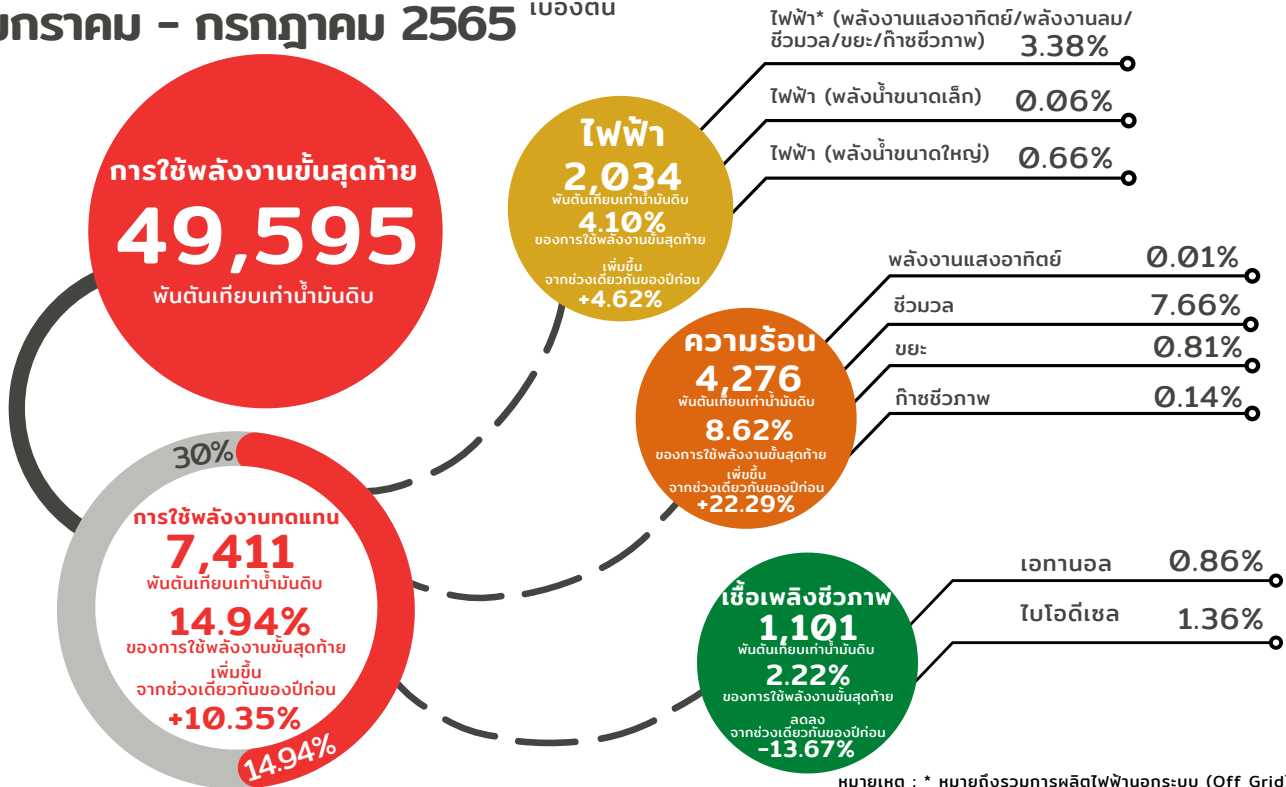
มกราคม - กรกฎาคม 2565 เบื้องต้น

การใช้พลังงานขั้นสุดท้าย
49,595
พันตันเทียบเท่าน้ำมันดิบ

30%

การใช้พลังงานทดแทน
7,411
พันตันเทียบเท่าน้ำมันดิบ
14.94%
ของการใช้พลังงานขั้นสุดท้าย
เพิ่มขึ้น
จากช่วงเดียวกันของปีก่อน
+10.35%

14.94%

ไฟฟ้า
2,034
พันตันเทียบเท่าน้ำมันดิบ
4.10%
ของการใช้พลังงานขั้นสุดท้าย
เพิ่มขึ้น
จากช่วงเดียวกันของปีก่อน
+4.62%

ไฟฟ้า* (พลังงานแสงอาทิตย์/พลังงานลม/ชีวมวล/ขยะ/ก๊าซชีวภาพ) 3.38%
ไฟฟ้า (พลังน้ำขนาดเล็ก) 0.06%
ไฟฟ้า (พลังน้ำขนาดใหญ่) 0.66%

ความร้อน
4,276
พันตันเทียบเท่าน้ำมันดิบ
8.62%
ของการใช้พลังงานขั้นสุดท้าย
เพิ่มขึ้น
จากช่วงเดียวกันของปีก่อน
+22.29%

พลังงานแสงอาทิตย์ 0.01%
ชีวมวล 7.66%
ขยะ 0.81%
ก๊าซชีวภาพ 0.14%

เชื้อเพลิงชีวภาพ
1,101
พันตันเทียบเท่าน้ำมันดิบ
2.22%
ของการใช้พลังงานขั้นสุดท้าย
ลดลง
จากช่วงเดียวกันของปีก่อน
-13.67%

เอทานอล 0.86%
ไบโอดีเซล 1.36%

หมายเหตุ : * หมายถึงรวมการผลิตไฟฟ้านอกระบบ (Off Grid)